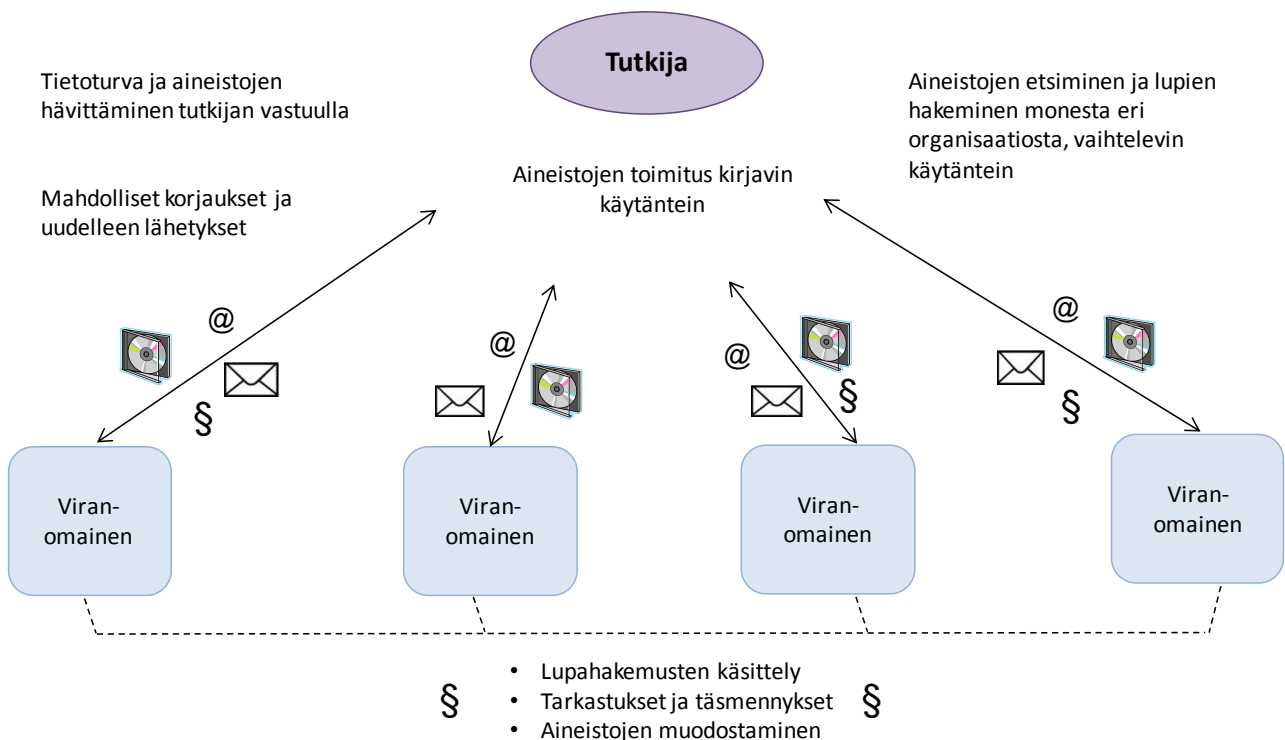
Tutkija

Tietoturva ja aineistojen hävittäminen tutkijan vastuulla

Aineistojen etsiminen ja lupien hakeminen monesta eri organisaatiosta, vaihtelevin käytäntein

Aineistojen toimitus kirjavin käytäntein

Mahdolliset korjaukset ja uudelleen lähetykset

@

§

@

@

§

@

§

Viranomainen

Viranomainen

Viranomainen

Viranomainen

§

• Lupahakemusten käsittely
• Tarkastukset ja täsmennykset
• Aineistojen muodostaminen

§